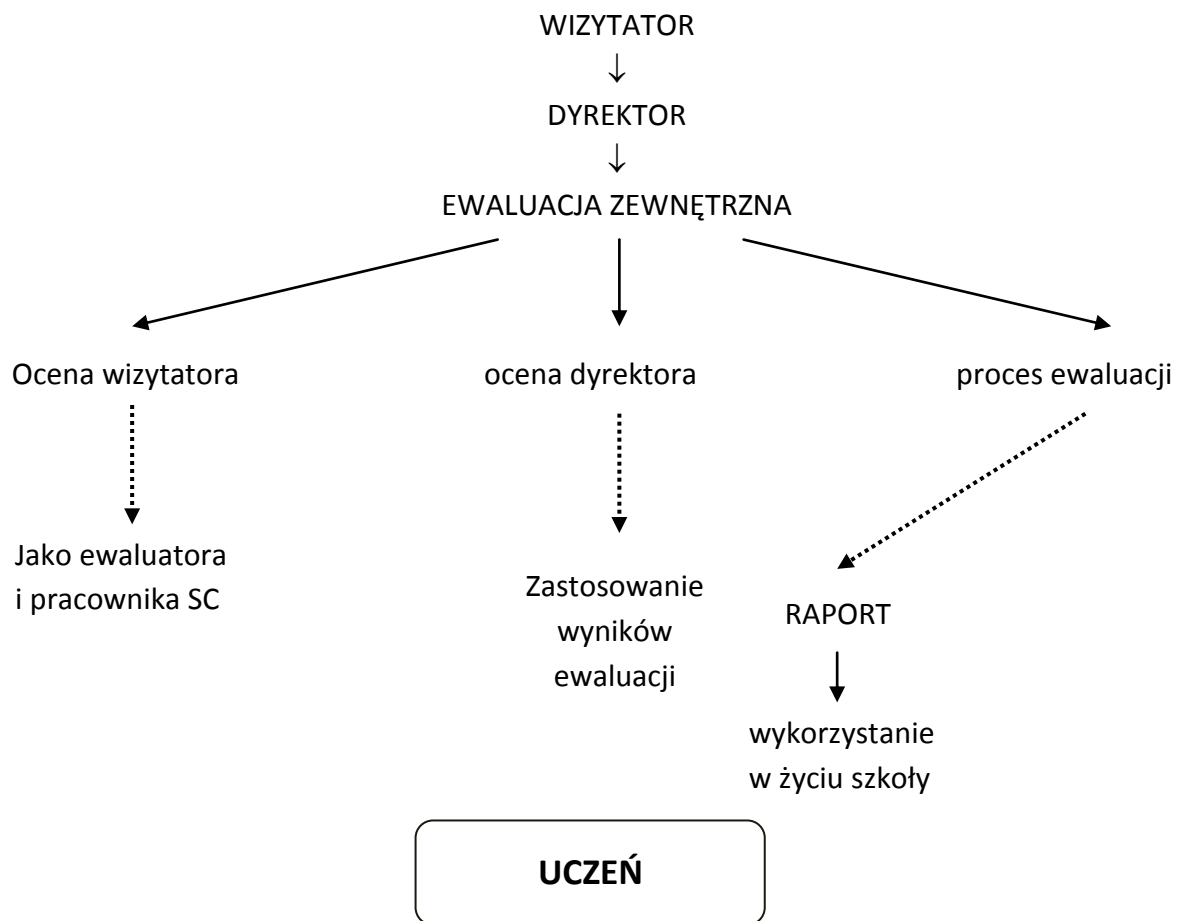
WIZYTATOR
↓
DYREKTOR
↓
EWALUACJA ZEWNĘTRZNA

Ocena wizytatora

Jako ewaluatora i pracownika SC

ocena dyrektora

Zastosowanie wyników ewaluacji

proces ewaluacji

RAPORT

wykorzystanie w życiu szkoły

UCZEŃ